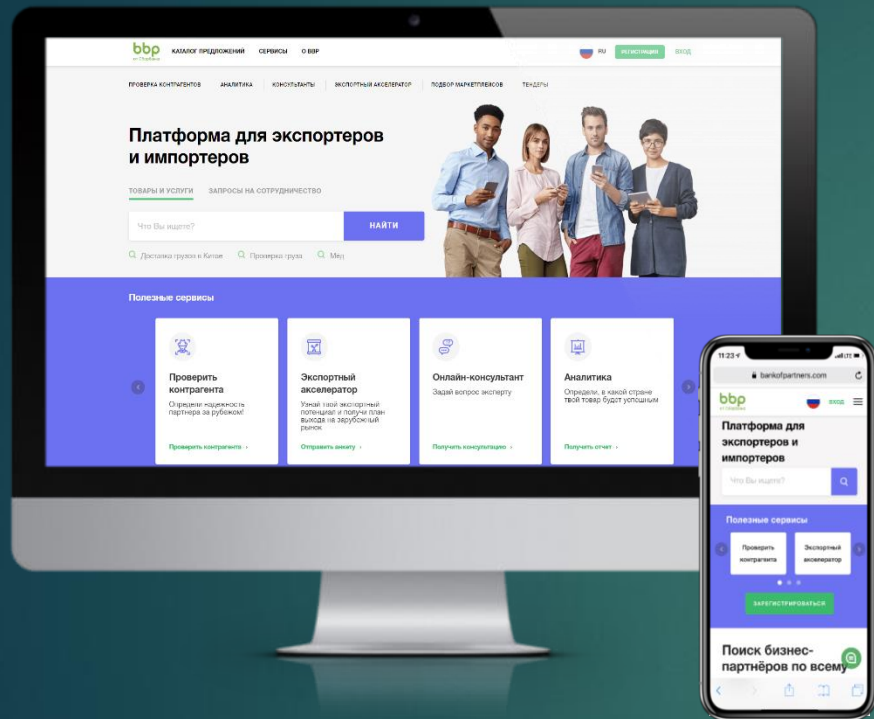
bbp от Сбербанка КАТАЛОГ ПРЕДЛОЖЕНИЙ СЕРВИСЫ О BBP

RU РЕГИСТРАЦИЯ ВХОД

ПРОВЕРКА КОНТРАГЕНТОВ АНАЛИТИКА КОНСУЛЬТАНТЫ ЭКСПОРТНЫЙ АКСЕЛЕРАТОР ПОДБОР МАРКЕТПЛЕЙСОВ ТЕНДЕРЫ

Платформа для экспортеров и импортеров

ТОВАРЫ И УСЛУГИ ЗАПРОСЫ НА СОТРУДНИЧЕСТВО

Что Вы ищете? НАЙТИ

Доставка грузов в Китай Проверка груза Мед

Полезные сервисы

Проверить контрагента
Определи надежность партнера за рубежом!
Проверить контрагента ›

Экспортный акселератор
Узнай твой экспортный потенциал и получи план выхода на зарубежный рынок
Отправить анкету ›

Онлайн-консультант
Задай вопрос эксперту
Получить консультацию ›

Аналитика
Определи, в какой стране твой товар будет успешным
Получить отчет ›

11:23
bankofpartners.com
bbp от Сбербанка ВХОД
Платформа для экспортеров и импортеров
Что Вы ищете?
Полезные сервисы
Проверить контрагента
Экспортный акселератор
ЗАРЕГИСТРИРОВАТЬСЯ
Поиск бизнес-партнёров по всему